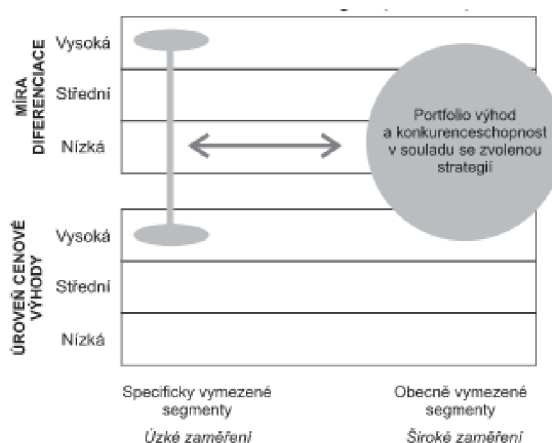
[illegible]

MÍRA DIFERENCIACE

Vysoká

Střední

Nízká

Portfolio výhod a konkurenceschopnost v souladu se zvolenou strategií

ÚROVEŇ CENOVÉ VÝHODY

Vysoká

Střední

Nízká

Specificky vymezené segmenty

*Úzké zaměření*

Obecně vymezené segmenty

*Široké zaměření*